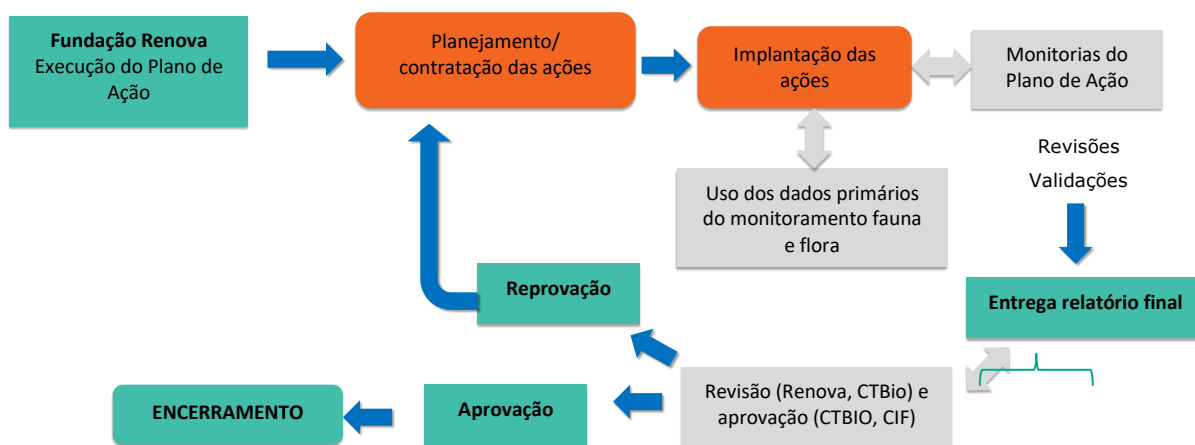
Fundação Renova
Execução do Plano de Ação

Planejamento/ contratação das ações

Implantação das ações

Monitorias do Plano de Ação

Revisões

Validações

Uso dos dados primários do monitoramento fauna e flora

Reprovação

Entrega relatório final

Revisão (Renova, CTBio) e aprovação (CTBIO, CIF)

Aprovação

ENCERRAMENTO